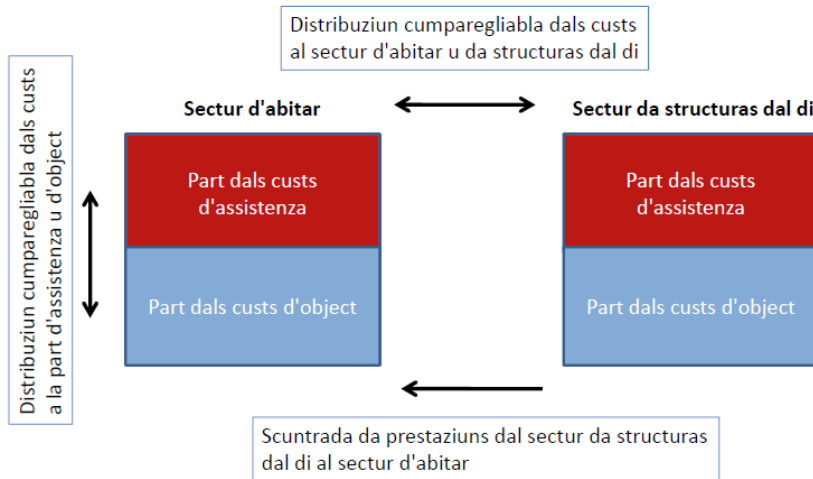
Distribuziun cumparegliabla dals custs al sectur d'abitar u da structuras dal di

Distribuziun cumparegliabla dals custs a la part d'assistenza u d'object

Sectur d'abitar

Part dals custs d'assistenza

Part dals custs d'object

Sectur da structuras dal di

Part dals custs d'assistenza

Part dals custs d'object

Scuntrada da prestaziuns dal sectur da structuras dal di al sectur d'abitar